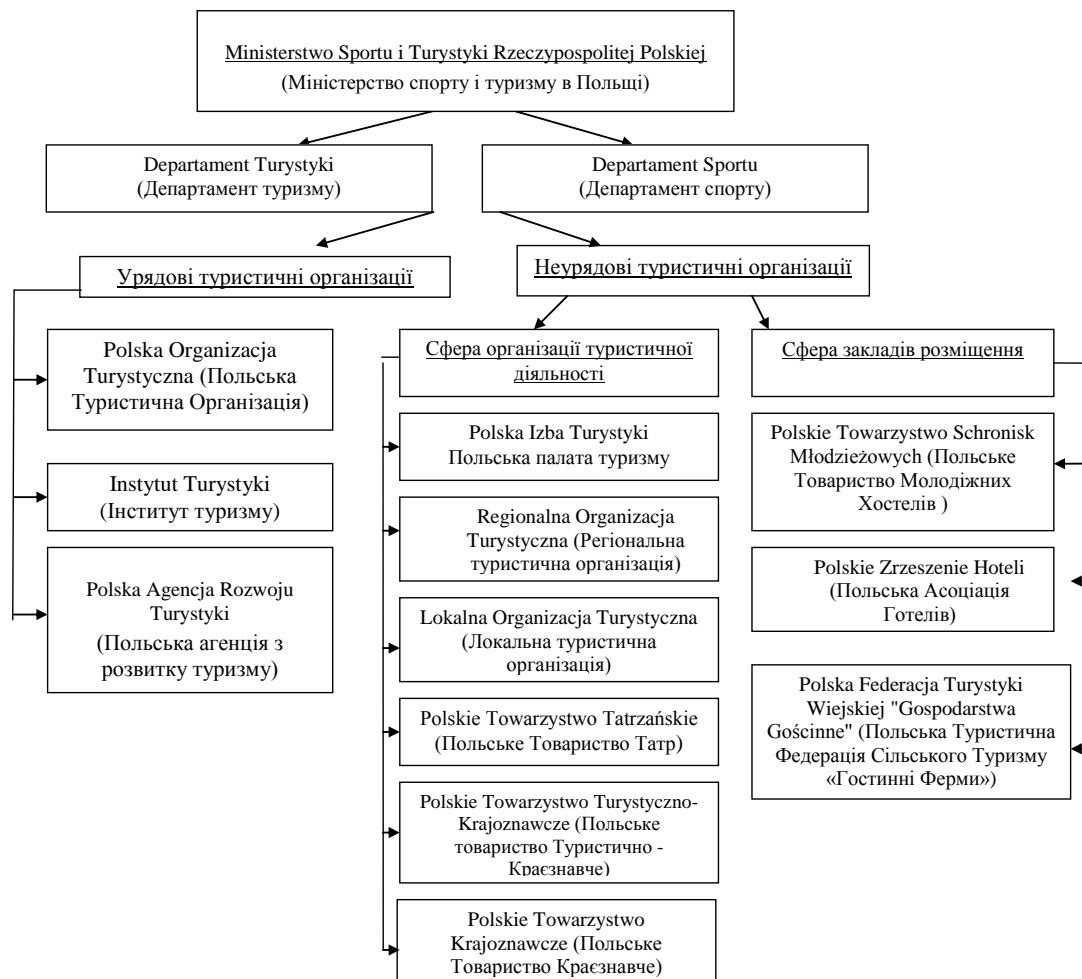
Ministerstwo Sportu i Turystyki Rzeczypospolitej Polskiej
(Міністерство спорту і туризму в Польщі)

Departament Turystyki
(Департамент туризму)

Departament Sportu
(Департамент спорту)

Урядові туристичні організації

Неурядові туристичні організації

Polska Organizacja Turystyczna (Польська Туристична Організація)

Instytut Turystyki
(Інститут туризму)

Polska Agencja Rozwoju Turystyki
(Польська агенція з розвитку туризму)

Сфера організації туристичної діяльності

Polska Izba Turystyki
Польська палата туризму

Regionalna Organizacja Turystyczna (Регіональна туристична організація)

Lokalna Organizacja Turystyczna (Локальна туристична організація)

Polskie Towarzystwo Tatrzańskie (Польське Товариство Татр)

Polskie Towarzystwo Turystyczno-Krajoznawcze (Польське товариство Туристично - Краєзнавче)

Polskie Towarzystwo Krajoznawcze (Польське Товариство Краєзнавче)

Сфера закладів розміщення

Polskie Towarzystwo Schronisk Młodzieżowych (Польське Товариство Молодіжних Хостелів )

Polskie Zrzeszenie Hoteli
(Польська Асоціація Готелів)

Polska Federacja Turystyki Wiejskiej "Gospodarstwa Gościnne" (Польська Туристична Федерація Сільського Туризму «Гостинні Ферми»)